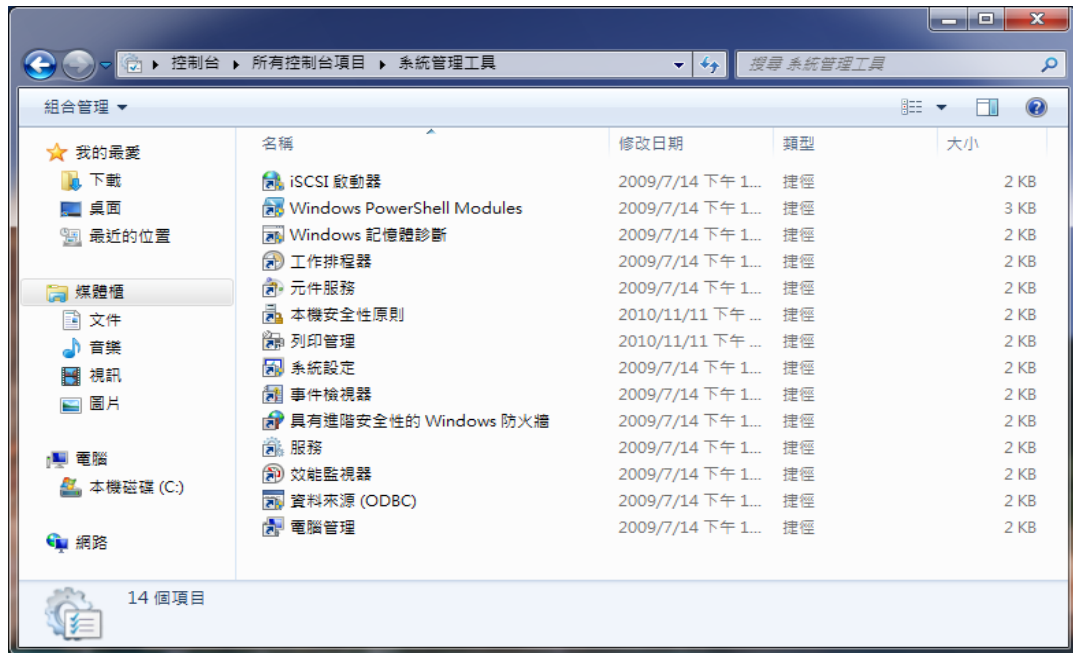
控制台 ▸ 所有控制台項目 ▸ 系統管理工具

搜尋 系統管理工具

組合管理 ▾

我的最愛
下載
桌面
最近的位置

媒體櫃
文件
音樂
視訊
圖片

電腦
本機磁碟 (C:)

網路

| 名稱 | 修改日期 | 類型 | 大小 |
|---|---|---|---|
| iSCSI 啟動器 | 2009/7/14 下午 1... | 捷徑 | 2 KB |
| Windows PowerShell Modules | 2009/7/14 下午 1... | 捷徑 | 3 KB |
| Windows 記憶體診斷 | 2009/7/14 下午 1... | 捷徑 | 2 KB |
| 工作排程器 | 2009/7/14 下午 1... | 捷徑 | 2 KB |
| 元件服務 | 2009/7/14 下午 1... | 捷徑 | 2 KB |
| 本機安全性原則 | 2010/11/11 下午 ... | 捷徑 | 2 KB |
| 列印管理 | 2010/11/11 下午 ... | 捷徑 | 2 KB |
| 系統設定 | 2009/7/14 下午 1... | 捷徑 | 2 KB |
| 事件檢視器 | 2009/7/14 下午 1... | 捷徑 | 2 KB |
| 具有進階安全性的 Windows 防火牆 | 2009/7/14 下午 1... | 捷徑 | 2 KB |
| 服務 | 2009/7/14 下午 1... | 捷徑 | 2 KB |
| 效能監視器 | 2009/7/14 下午 1... | 捷徑 | 2 KB |
| 資料來源 (ODBC) | 2009/7/14 下午 1... | 捷徑 | 2 KB |
| 電腦管理 | 2009/7/14 下午 1... | 捷徑 | 2 KB |

14 個項目